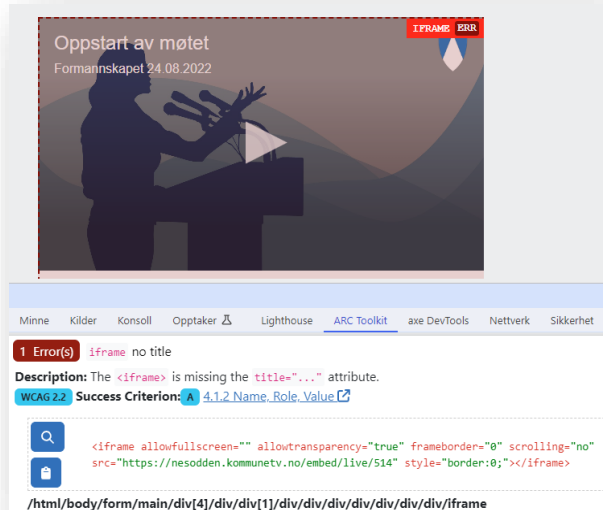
Oppstart av møtet
Formannskapet 24.08.2022

IFRAME ERR

Minne Kilder Konsoll Opptaker Lighthouse ARC Toolkit axe DevTools Nettverk Sikkerhet

1 Error(s) iframe no title

Description: The <iframe> is missing the title="..." attribute.

WCAG 2.2 Success Criterion: A 4.1.2 Name, Role, Value

<iframe allowfullscreen="" allowtransparency="true" frameborder="0" scrolling="no" src="https://nesodden.kommunetv.no/embed/live/514" style="border:0;"></iframe>

/html/body/form/main/div[4]/div/div[1]/div/div/div/div/div/div/div/iframe